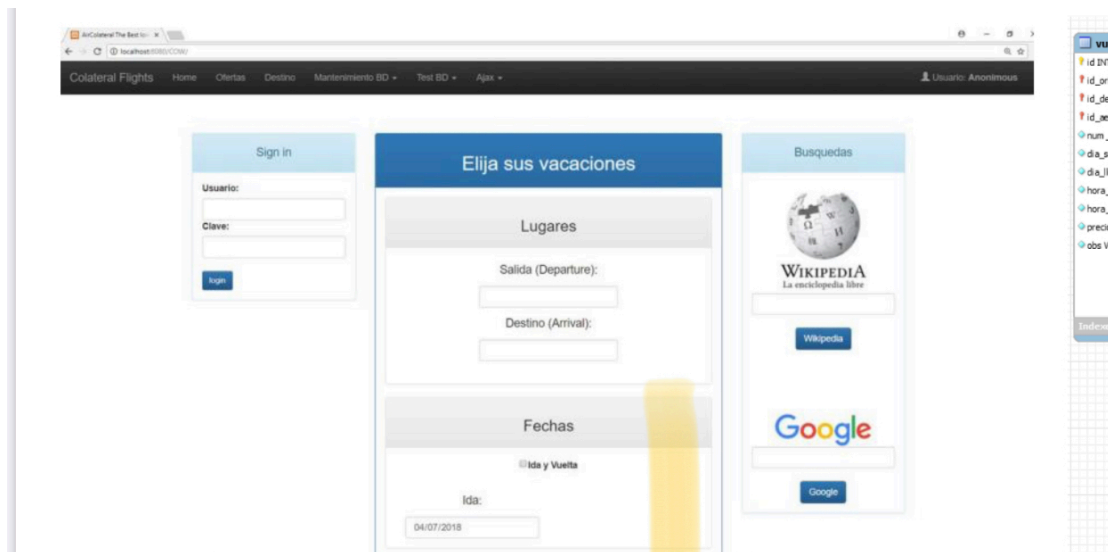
AirColateral The Best fo... ×

localhost:8080/COMJ/

Colateral Flights Home Ofertas Destino Mantenimiento BD ▾ Test BD ▾ Ajax ▾

Usuario: Anonimous

Sign in

Usuario:

Clave:

login

Elija sus vacaciones

Lugares

Salida (Departure):

Destino (Arrival):

Fechas

Ida y Vuelta

Ida:

04/07/2018

Busquedas

WIKIPEDIA
La enciclopedia libre

Wikipedia

Google

Google

vu
id INT
id_or
id_de
id_ae
num_
dia_s
dia_ll
hora_
hora_
preci
obs V

Index